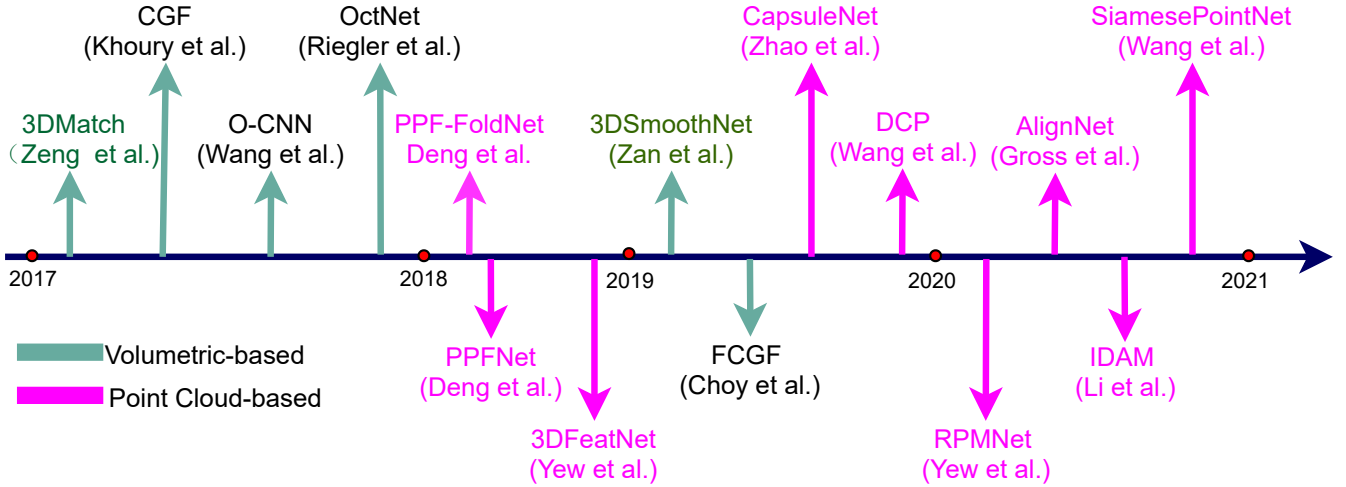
CGF
(Khoury et al.)

OctNet
(Riegler et al.)

CapsuleNet
(Zhao et al.)

SiamesePointNet
(Wang et al.)

3DMatch
（Zeng et al.)

O-CNN
(Wang et al.)

PPF-FoldNet
Deng et al.

3DSmoothNet
(Zan et al.)

DCP
(Wang et al.)

AlignNet
(Gross et al.)

2017

2018

2019

2020

2021

PPFNet
(Deng et al.)

3DFeatNet
(Yew et al.)

FCGF
(Choy et al.)

RPMNet
(Yew et al.)

IDAM
(Li et al.)

Volumetric-based

Point Cloud-based